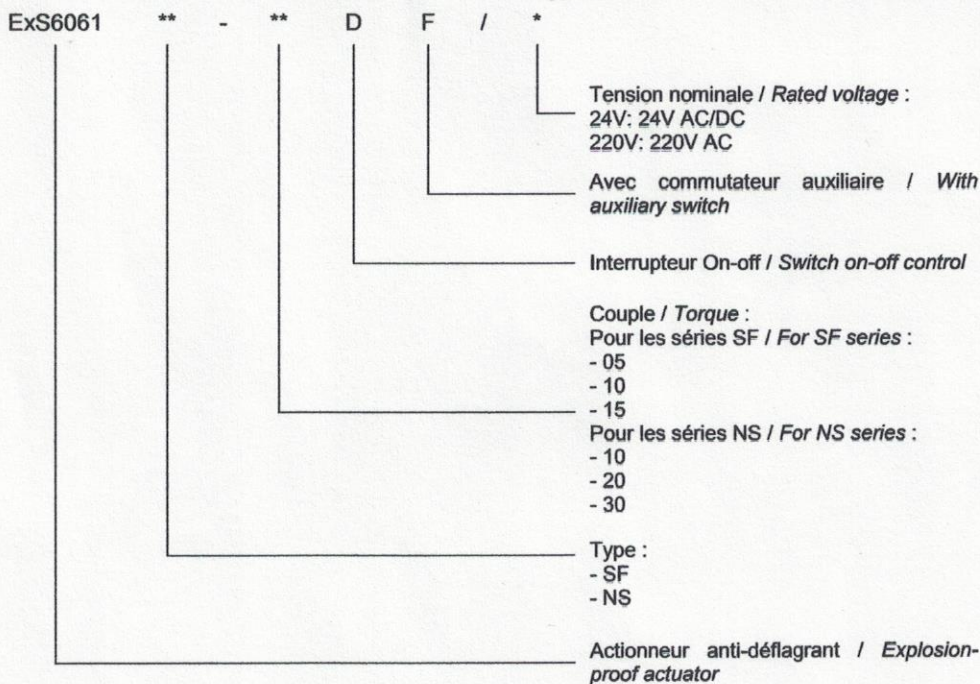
ExS6061 ** - ** D F / *

Tension nominale / Rated voltage :
24V: 24V AC/DC
220V: 220V AC

Avec commutateur auxiliaire / With auxiliary switch

Interrupteur On-off / Switch on-off control

Couple / Torque :
Pour les séries SF / For SF series :
- 05
- 10
- 15
Pour les séries NS / For NS series :
- 10
- 20
- 30

Type :
- SF
- NS

Actionneur anti-déflagrant / Explosion-proof actuator